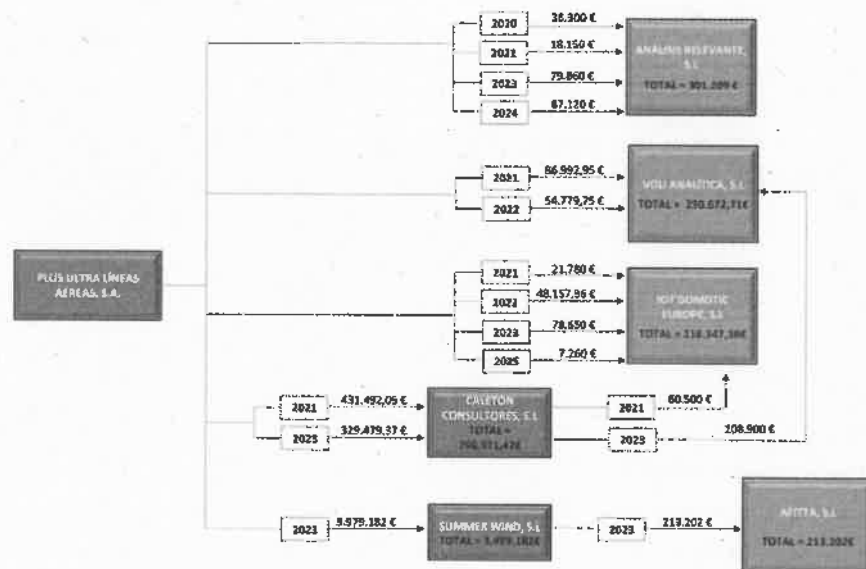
PLUS ULTRA LÍNEAS AÉREAS, S.A.

2020
38.300 €
2021
18.150 €
2023
79.860 €
2024
67.120 €
ANÁLISIS RELEVANTE, S.L
TOTAL = 301.209 €

2021
86.992,95 €
2022
54.779,75 €
VOLI ANALÍTICA, S.L
TOTAL = 250.672,71€

2021
21.780 €
2022
48.157,96 €
2023
78.650 €
2025
7.260 €
IOT DOMOTIC EUROPE, S.L
TOTAL = 216.347,96€

2021
431.492,05 €
2025
329.479,37 €
CALETON CONSULTORES, S.L
TOTAL = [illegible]
2021
60.500 €
2025
208.900 €

2023
3.979.182 €
SUMMER WIND, S.L
TOTAL = 3.979.182€
2023
213.202 €
ARTTA, S.L
TOTAL = 213.202€